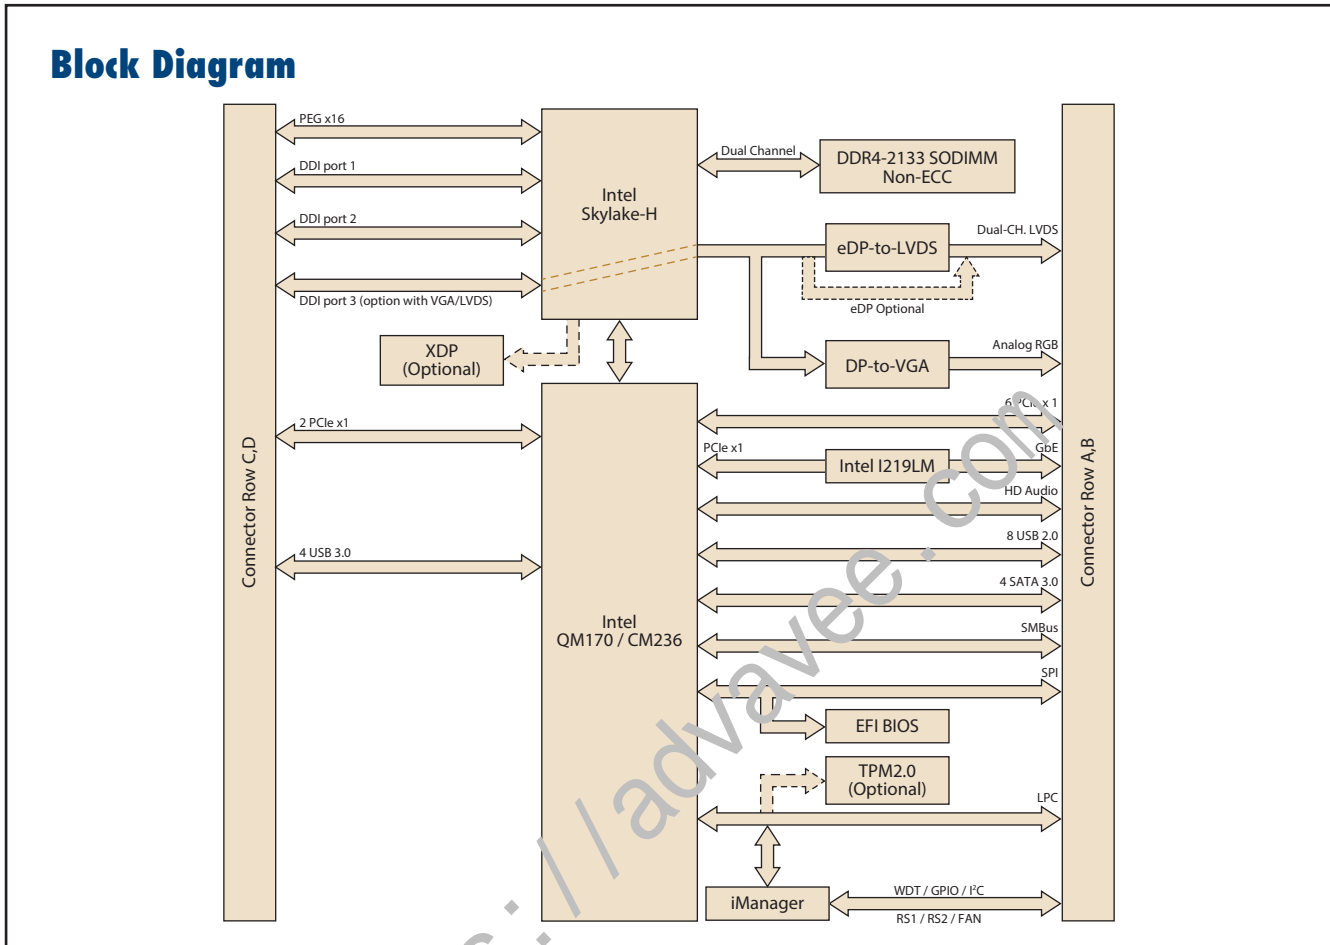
Block Diagram

Connector Row C,D

PEG x16

DDI port 1

DDI port 2

DDI port 3 (option with VGA/LVDS)

Intel Skylake-H

Dual Channel

DDR4-2133 SODIMM Non-ECC

eDP-to-LVDS

Dual-CH. LVDS

eDP Optional

XDP (Optional)

DP-to-VGA

Analog RGB

2 PCIe x1

6 PCIe x 1

PCIe x1

Intel I219LM

GbE

HD Audio

4 USB 3.0

8 USB 2.0

4 SATA 3.0

Intel QM170 / CM236

SMBus

SPI

EFI BIOS

TPM2.0 (Optional)

LPC

iManager

WDT / GPIO / I$^2$C

RS1 / RS2 / FAN

Connector Row A,B

http://advavee.com